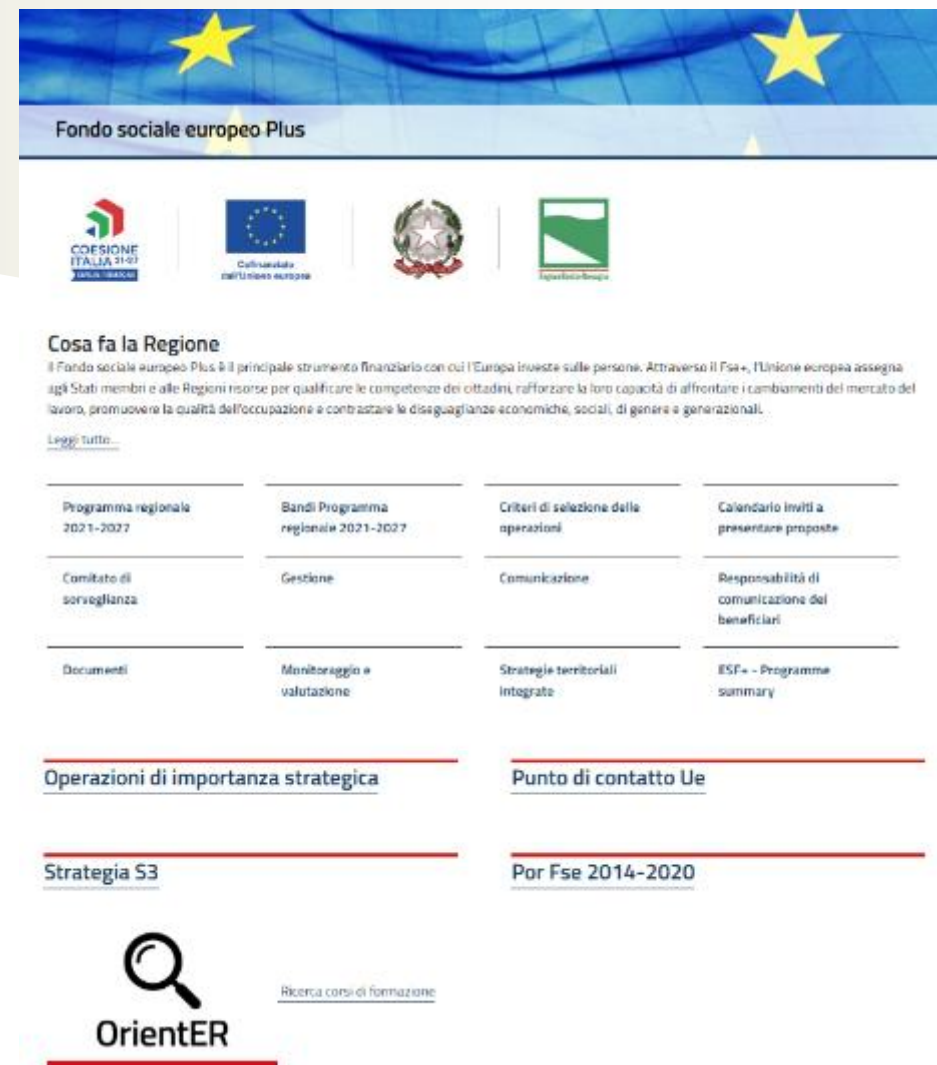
Fondo sociale europeo Plus

COESIONE ITALIA 21-27

Cofinanziato dall'Unione europea

Regione Emilia-Romagna

Cosa fa la Regione

Il Fondo sociale europeo Plus è il principale strumento finanziario con cui l'Europa investe sulle persone. Attraverso il Fse+, l'Unione europea assegna agli Stati membri e alle Regioni risorse per qualificare le competenze dei cittadini, rafforzare la loro capacità di affrontare i cambiamenti del mercato del lavoro, promuovere la qualità dell'occupazione e contrastare le diseguaglianze economiche, sociali, di genere e generazionali.

Leggi tutto...

| | | | |
|---|---|---|---|
| Programma regionale 2021-2027 | Bandi Programma regionale 2021-2027 | Criteri di selezione delle operazioni | Calendario inviti a presentare proposte |
| Comitato di sorveglianza | Gestione | Comunicazione | Responsabilità di comunicazione dei beneficiari |
| Documenti | Monitoraggio e valutazione | Strategie territoriali integrate | ESF+ - Programme summary |

Operazioni di importanza strategica

Punto di contatto Ue

Strategia S3

Por Fse 2014-2020

OrientER

Ricerca corsi di formazione